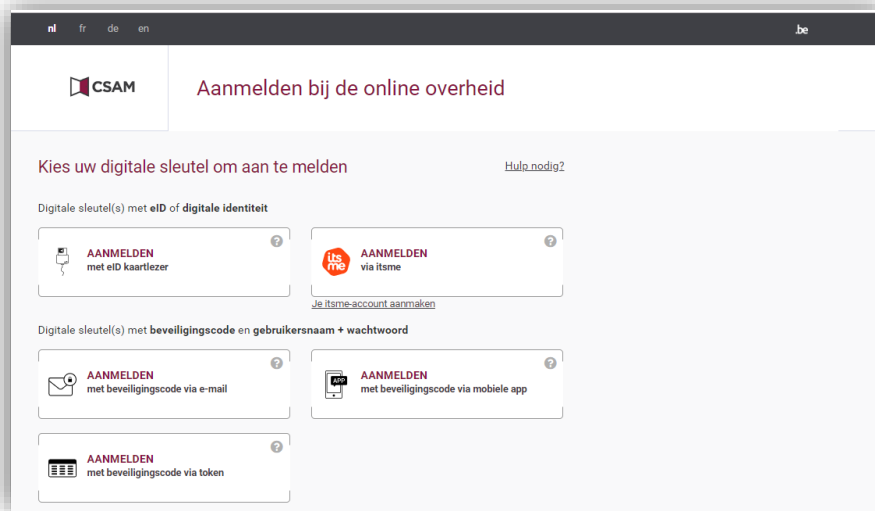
nl fr de en

.be

CSAM

Aanmelden bij de online overheid

Kies uw digitale sleutel om aan te melden

Hulp nodig?

Digitale sleutel(s) met eID of digitale identiteit

AANMELDEN
met eID kaartlezer

its me

AANMELDEN
via itsme

Je itsme-account aanmaken

Digitale sleutel(s) met beveiligingscode en gebruikersnaam + wachtwoord

AANMELDEN
met beveiligingscode via e-mail

APP

AANMELDEN
met beveiligingscode via mobiele app

AANMELDEN
met beveiligingscode via token